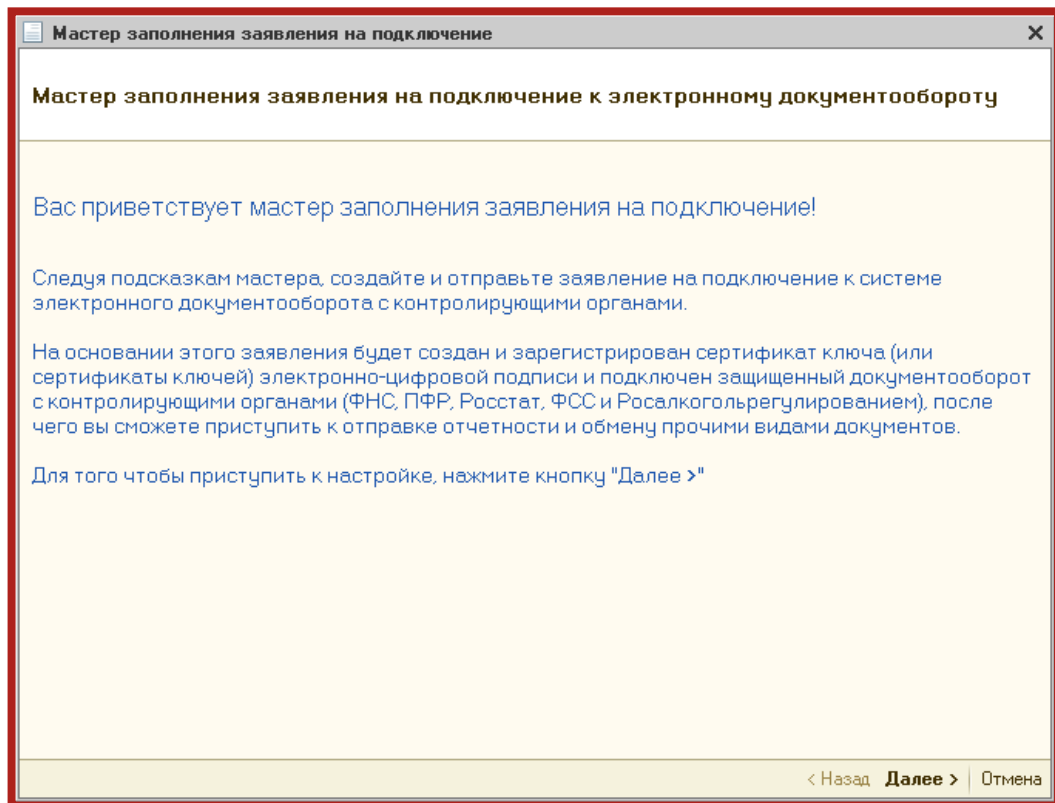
Мастер заполнения заявления на подключение

Мастер заполнения заявления на подключение к электронному документообороту

Вас приветствует мастер заполнения заявления на подключение!

Следуя подсказкам мастера, создайте и отправьте заявление на подключение к системе электронного документооборота с контролирующими органами.

На основании этого заявления будет создан и зарегистрирован сертификат ключа (или сертификаты ключей) электронно-цифровой подписи и подключен защищенный документооборот с контролирующими органами (ФНС, ПФР, Росстат, ФСС и Росалкогольрегулированием), после чего вы сможете приступить к отправке отчетности и обмену прочими видами документов.

Для того чтобы приступить к настройке, нажмите кнопку "Далее >"

< Назад Далее > Отмена